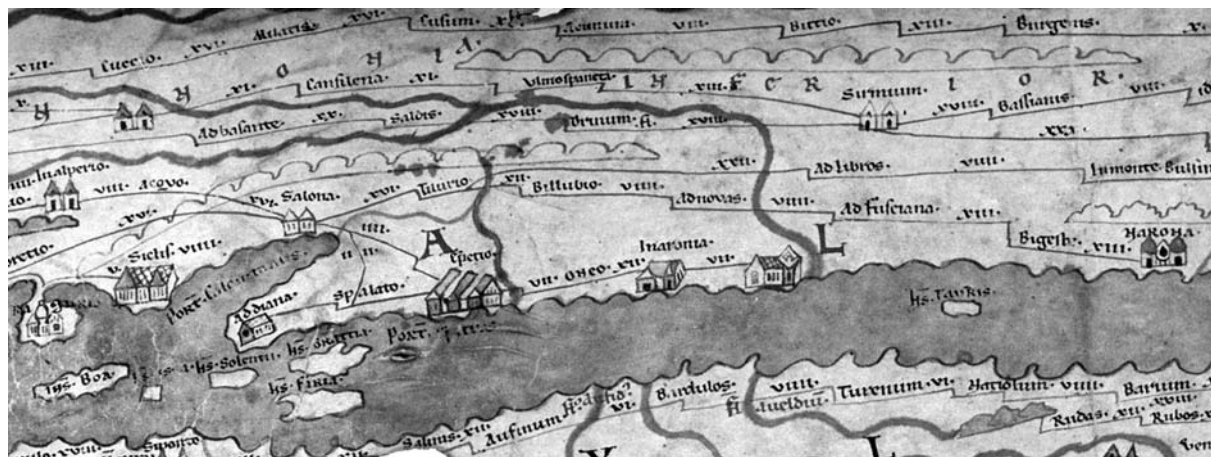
xiii. Lucio. xvi. Mauris. xvi. Lusim. xi. Aemnia. viii. Bitrio. xiii. Burgens.

H xi. O H I A. Lansilena. vi. Ulmosfunera. I H. viii. F C R. Sirmium. viii. Bassianis. I O R.

Ad basante. xx. Saldis. xviii. Drinum fl. xviii. xxi.

Inalperio. viii. Acovo. xvi. Salona. xvi. Tilurio. xii. Billubio. viii. xvii. Ad Libros. viii. Inmonte Bulsini

xvi. Adnovas. viii. Ad Fusciana. xiii.

Sicilis. viii. iii. A Epetio. Inaronia. L Bigeste. xiii. Narona.

Portt Epetium. Spalato. vii. Oneo. xii. vii. Ins. Taurus.

Issa. Ad diana. Port. Ins. Solentii. Ins. Brattia

Ins. Boa. Ins. Fara. Aufinum. Fl. Aufidus. vi. Bardulos. viii. Fl. Aueldiu. Turenum. vi. Natiolum. viii. Barium. Rudas. xii. Rubos.